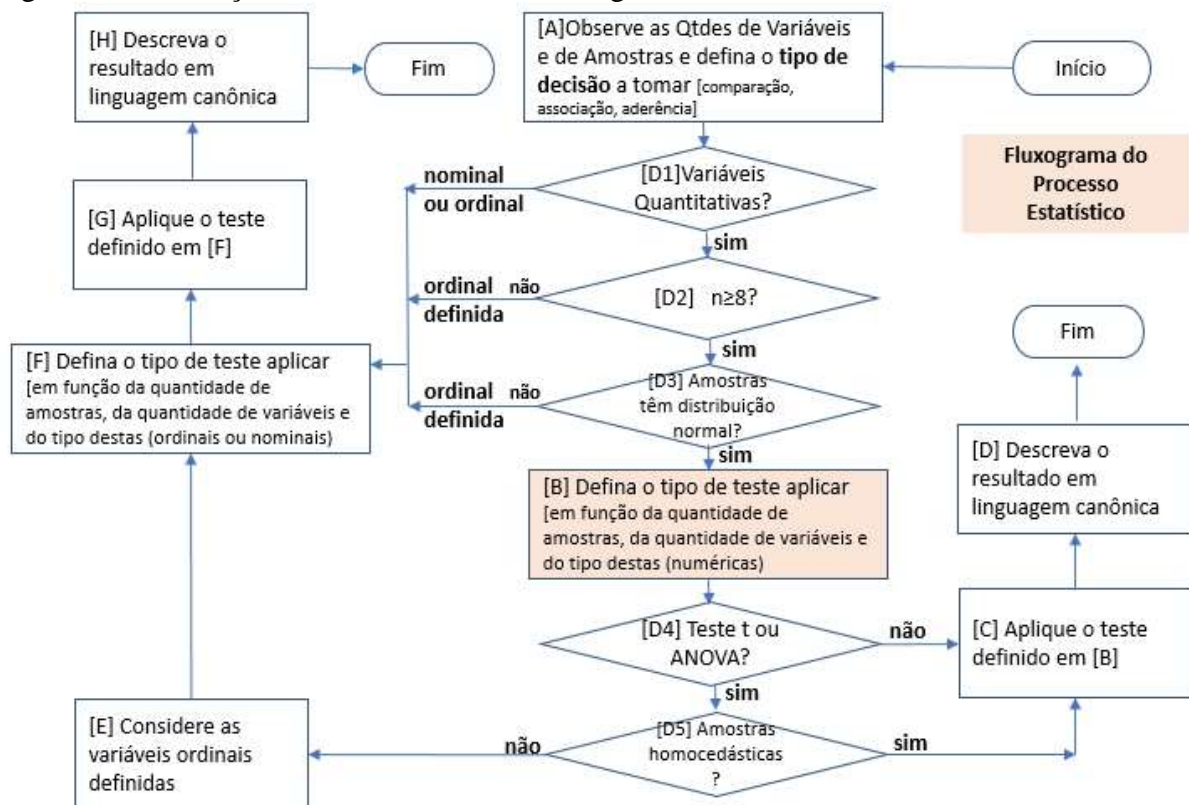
[H] Descreva o resultado em linguagem canônica

Fim

[A]Observe as Qtdes de Variáveis e de Amostras e defina o **tipo de decisão** a tomar [comparação, associação, aderência]

Início

Fluxograma do Processo Estatístico

[G] Aplique o teste definido em [F]

nominal ou ordinal

[D1]Variáveis Quantitativas?

sim

ordinal definida

não

[D2] n≥8?

sim

Fim

[F] Defina o tipo de teste aplicar [em função da quantidade de amostras, da quantidade de variáveis e do tipo destas (ordinais ou nominais)

ordinal definida

não

[D3] Amostras têm distribuição normal?

sim

[D] Descreva o resultado em linguagem canônica

[B] Defina o tipo de teste aplicar [em função da quantidade de amostras, da quantidade de variáveis e do tipo destas (numéricas)

[D4] Teste t ou ANOVA?

não

[C] Aplique o teste definido em [B]

sim

[E] Considere as variáveis ordinais definidas

não

[D5] Amostras homocedásticas ?

sim